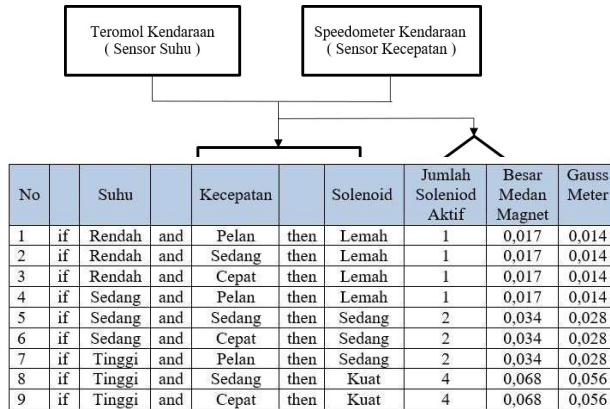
Teromol Kendaraan
( Sensor Suhu )

Speedometer Kendaraan
( Sensor Kecepatan )

| No | | Suhu | | Kecepatan | | Solenoid | Jumlah Soleniod Aktif | Besar Medan Magnet | Gauss Meter |
|---|---|---|---|---|---|---|---|---|---|
| 1 | if | Rendah | and | Pelan | then | Lemah | 1 | 0,017 | 0,014 |
| 2 | if | Rendah | and | Sedang | then | Lemah | 1 | 0,017 | 0,014 |
| 3 | if | Rendah | and | Cepat | then | Lemah | 1 | 0,017 | 0,014 |
| 4 | if | Sedang | and | Pelan | then | Lemah | 1 | 0,017 | 0,014 |
| 5 | if | Sedang | and | Sedang | then | Sedang | 2 | 0,034 | 0,028 |
| 6 | if | Sedang | and | Cepat | then | Sedang | 2 | 0,034 | 0,028 |
| 7 | if | Tinggi | and | Pelan | then | Sedang | 2 | 0,034 | 0,028 |
| 8 | if | Tinggi | and | Sedang | then | Kuat | 4 | 0,068 | 0,056 |
| 9 | if | Tinggi | and | Cepat | then | Kuat | 4 | 0,068 | 0,056 |